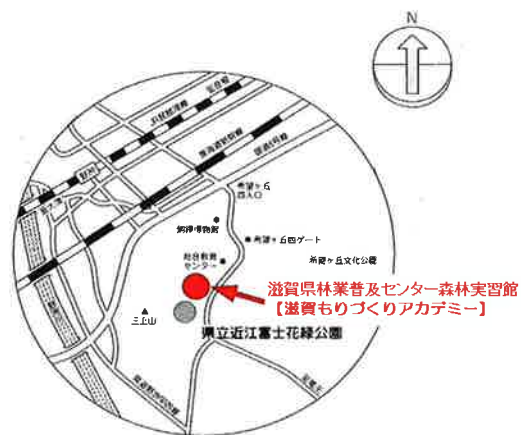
N

JR琵琶湖線

東海道新幹線

国道8号線

希望ヶ丘
西入口

銅鐸博物館

希望ヶ丘西ゲート

希望ヶ丘文化公園

総合教育
センター

三上山

滋賀県林業普及センター森林実習館
【滋賀もりづくりアカデミー】

県立近江富士花緑公園